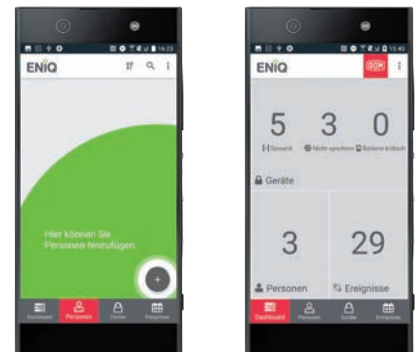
ENiQ

Hier können Sie Personen hinzufügen

Dashboard Personen Geräte Ereignisse

ENiQ

DOM

5 3 0

Gesamt Nicht synchron Batterie kritisch

Geräte

3 29

Personen Ereignisse

Dashboard Personen Geräte Ereignisse